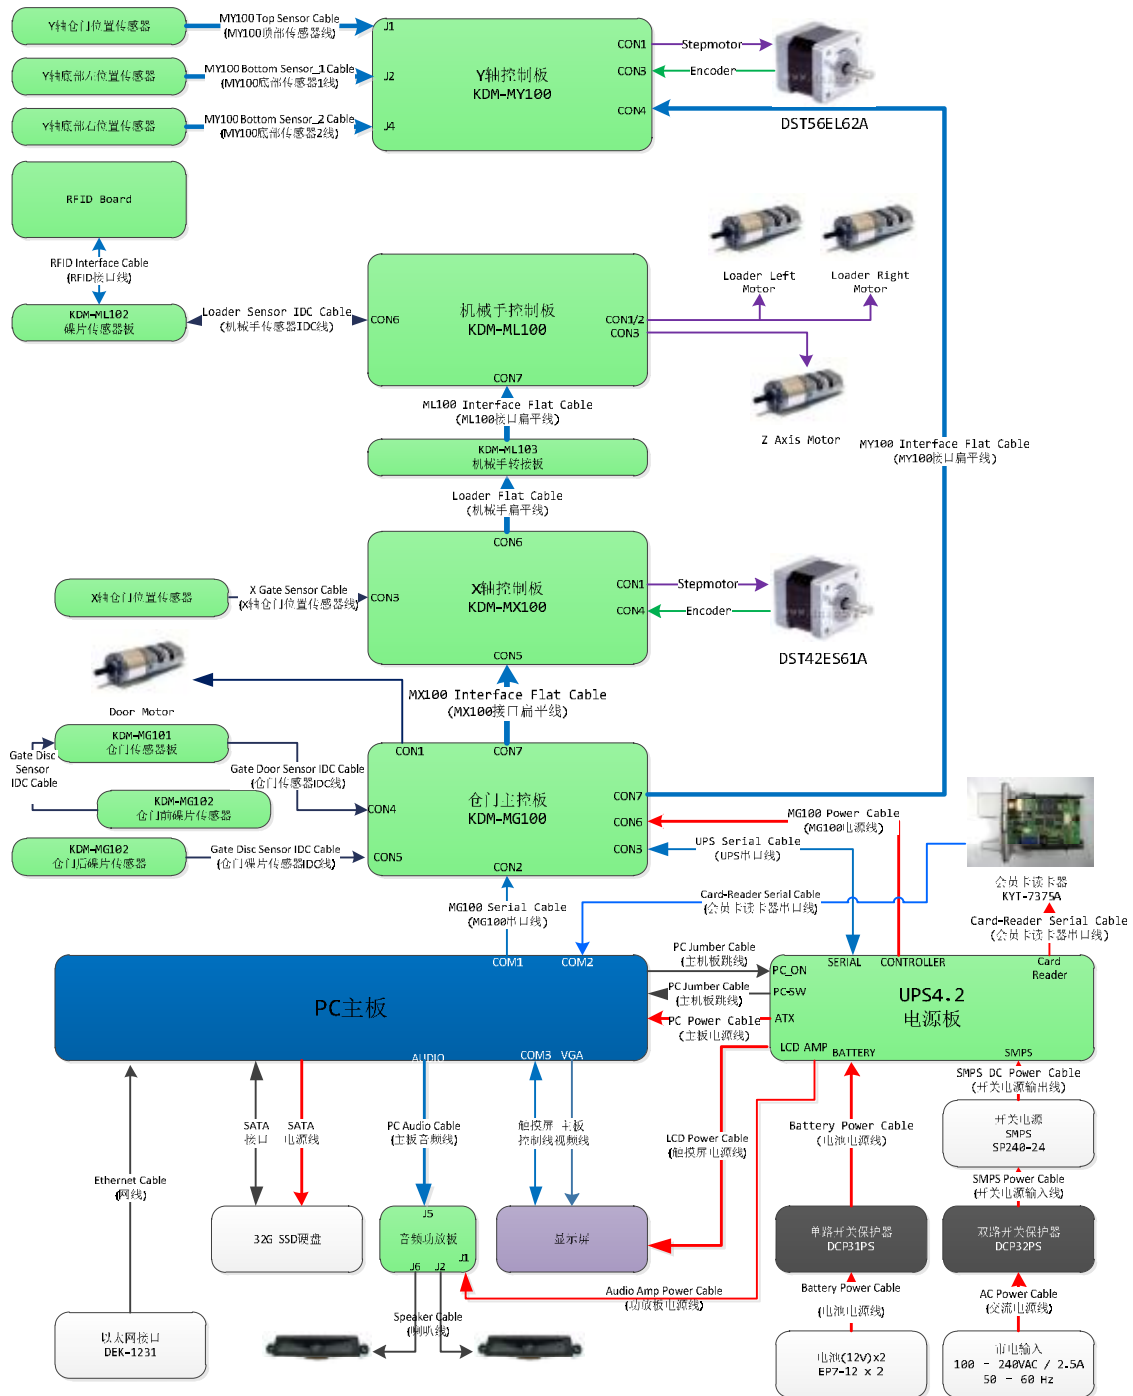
Y轴仓门位置传感器
MY100 Top Sensor Cable
(MY100顶部传感器线)
Y轴底部后位置传感器
MY100 Bottom Sensor_1 Cable
(MY100底部传感器1线)
Y轴底部右位置传感器
MY100 Bottom Sensor_2 Cable
(MY100底部传感器2线)
J1
J2
J4
Y轴控制板
KDM-MY100
CON1
CON3
CON4
Stepmotor
Encoder
DST56EL62A

RFID Board
RFID Interface Cable
(RFID接口线)
KDM-ML102
碟片传感器板
Loader Sensor IDC Cable
(机械手传感器IDC线)
CON6
机械手控制板
KDM-ML100
CON1/2
CON3
CON7
Loader Left Motor
Loader Right Motor
Z Axis Motor
ML100 Interface Flat Cable
(ML100接口扁平线)
KDM-ML103
机械手转接板
Loader Flat Cable
(机械手扁平线)
MY100 Interface Flat Cable
(MY100接口扁平线)

CON6
X轴仓门位置传感器
X Gate Sensor Cable
(X轴仓门位置传感器线)
CON3
X轴控制板
KDM-MX100
CON1
CON4
Stepmotor
Encoder
DST42ES61A
CON5
Door Motor
MX100 Interface Flat Cable
(MX100接口扁平线)

KDM-MG101
仓门传感器板
Gate Disc Sensor IDC Cable
Gate Door Sensor IDC Cable
(仓门传感器IDC线)
KDM-MG102
仓门前碟片传感器
KDM-MG102
仓门后碟片传感器
Gate Disc Sensor IDC Cable
(仓门碟片传感器IDC线)
CON1
CON7
CON4
CON5
仓门主控板
KDM-MG100
CON7
CON6
CON3
CON2
MG100 Power Cable
(MG100电源线)
UPS Serial Cable
(UPS串口线)
会员卡读卡器
KYT-7375A
Card-Reader Serial Cable
(会员卡读卡器串口线)
Card-Reader Serial Cable
(会员卡读卡器串口线)
MG100 Serial Cable
(MG100串口线)

COM1
COM2
PC主板
AUDIO
COM3
VGA
PC Jumber Cable
(主机板跳线)
PC Jumber Cable
(主机板跳线)
PC Power Cable
(主板电源线)
PC_ON
PC-SW
ATX
LCD AMP
SERIAL
CONTROLLER
Card Reader
UPS4.2
电源板
BATTERY
SMPS
SMPS DC Power Cable
(开关电源输出线)
开关电源
SMPS
SP240-24
SMPS Power Cable
(开关电源输入线)

SATA
接口
SATA
电源线
PC Audio Cable
(主板音频线)
触摸屏
控制线
主板
视频线
LCD Power Cable
(触摸屏电源线)
Battery Power Cable
(电池电源线)
Ethernet Cable
(网线)
32G SSD硬盘
J5
音频功放板
J1
J6
J2
显示屏
单路开关保护器
DCP31PS
双路开关保护器
DCP32PS
Audio Amp Power Cable
(功放板电源线)
Battery Power Cable
(电池电源线)
AC Power Cable
(交流电源线)
以太网接口
DEK-1231
Speaker Cable
(喇叭线)
电池(12V)x2
EP7-12 x 2
市电输入
100 - 240VAC / 2.5A
50 - 60 Hz